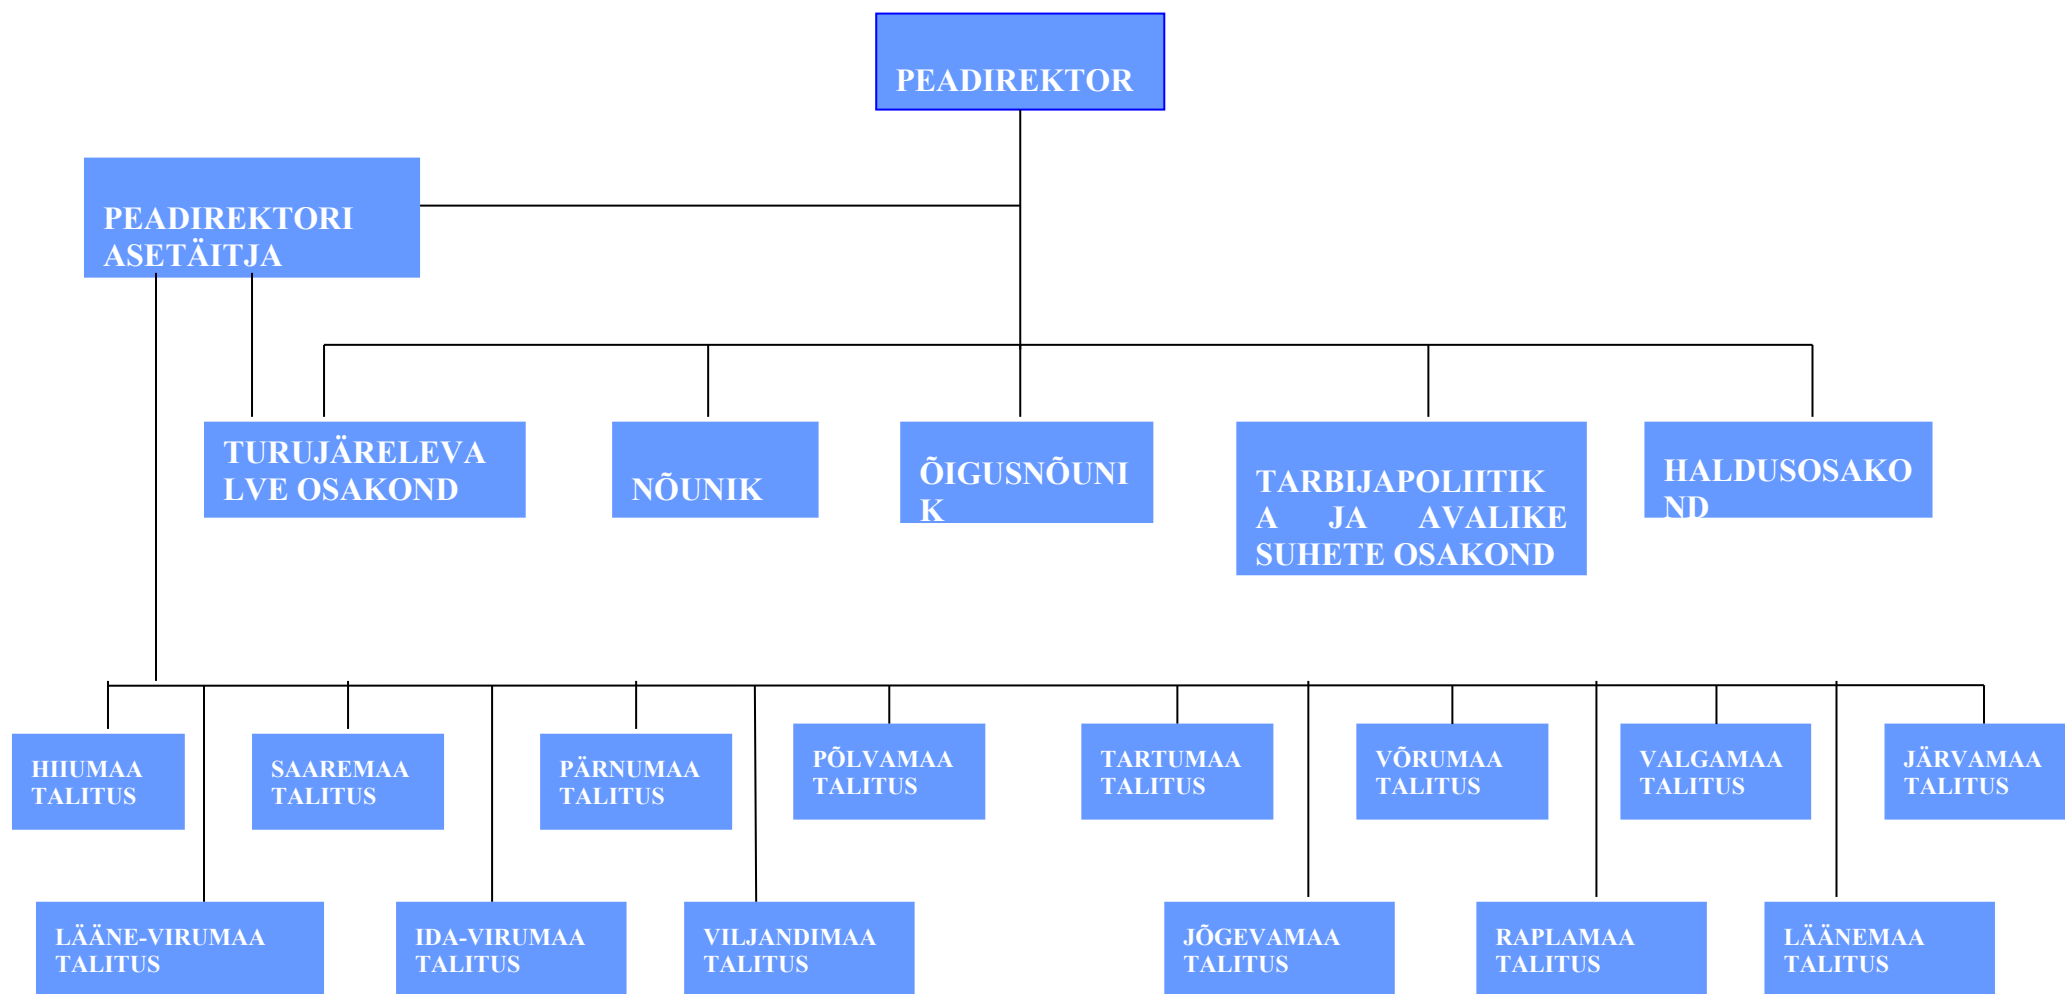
PEADIREKTOR

PEADIREKTORI ASETÄITJA

TURUJÄRELEVALVE OSAKOND

NÕUNIK

ÕIGUSNÕUNIK

TARBIJAPOLIITIKA JA AVALIKE SUHETE OSAKOND

HALDUSOSAKOND

HIIUMAA TALITUS

SAAREMAA TALITUS

PÄRNUMAA TALITUS

PÕLVAMAA TALITUS

TARTUMAA TALITUS

VÕRUMAA TALITUS

VALGAMAA TALITUS

JÄRVAMAA TALITUS

LÄÄNE-VIRUMAA TALITUS

IDA-VIRUMAA TALITUS

VILJANDIMAA TALITUS

JÕGEVAMAA TALITUS

RAPLAMAA TALITUS

LÄÄNEMAA TALITUS